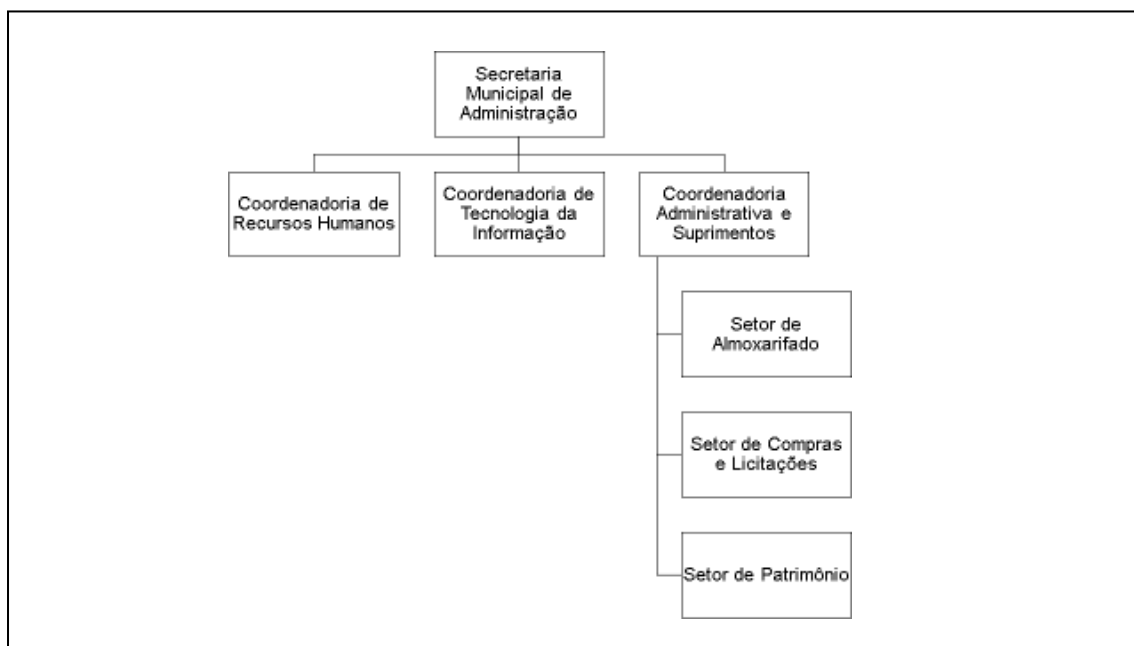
Secretaria Municipal de Administração

Coordenadoria de Recursos Humanos

Coordenadoria de Tecnologia da Informação

Coordenadoria Administrativa e Suprimentos

Setor de Almoxarifado

Setor de Compras e Licitações

Setor de Patrimônio